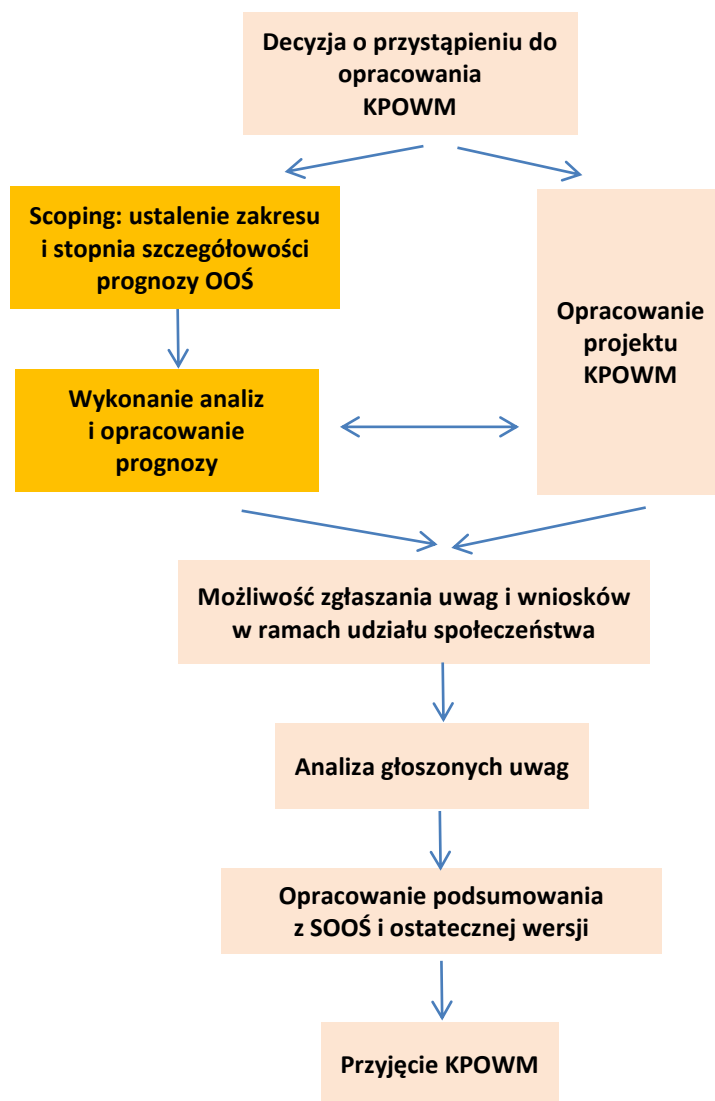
Decyzja o przystąpieniu do opracowania KPOWM

Scoping: ustalenie zakresu i stopnia szczegółowości prognozy OOŚ

Opracowanie projektu KPOWM

Wykonanie analiz i opracowanie prognozy

Możliwość zgłaszania uwag i wniosków w ramach udziału społeczeństwa

Analiza głoszonych uwag

Opracowanie podsumowania z SOOŚ i ostatecznej wersji

Przyjęcie KPOWM